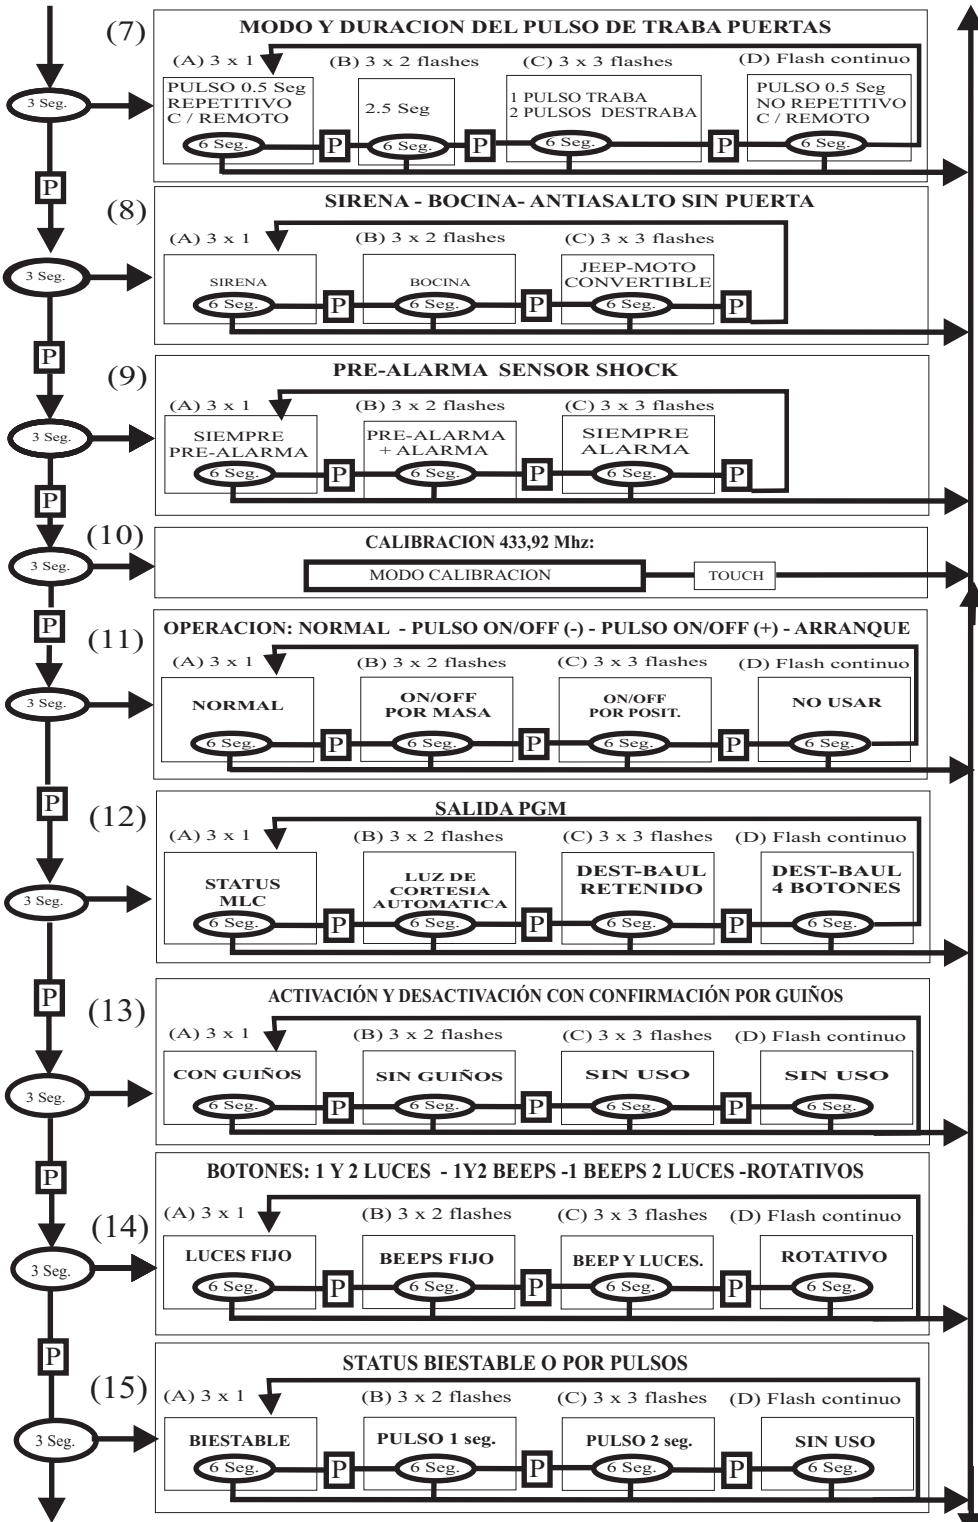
(7) MODO Y DURACION DEL PULSO DE TRABA PUERTAS

3 Seg.

(A) 3 x 1
PULSO 0.5 Seg REPETITIVO C / REMOTO
6 Seg.

P

(B) 3 x 2 flashes
2.5 Seg
6 Seg.

P

(C) 3 x 3 flashes
1 PULSO TRABA 2 PULSOS DESTRABA
6 Seg.

P

(D) Flash continuo
PULSO 0.5 Seg NO REPETITIVO C / REMOTO
6 Seg.

P

(8) SIRENA - BOCINA- ANTIASALTO SIN PUERTA

3 Seg.

(A) 3 x 1
SIRENA
6 Seg.

P

(B) 3 x 2 flashes
BOCINA
6 Seg.

P

(C) 3 x 3 flashes
JEEP-MOTO CONVERTIBLE
6 Seg.

P

P

(9) PRE-ALARMA SENSOR SHOCK

3 Seg.

(A) 3 x 1
SIEMPRE PRE-ALARMA
6 Seg.

P

(B) 3 x 2 flashes
PRE-ALARMA + ALARMA
6 Seg.

P

(C) 3 x 3 flashes
SIEMPRE ALARMA
6 Seg.

P

P

(10) CALIBRACION 433,92 Mhz:

3 Seg.

MODO CALIBRACION

TOUCH

P

(11) OPERACION: NORMAL - PULSO ON/OFF (-) - PULSO ON/OFF (+) - ARRANQUE

3 Seg.

(A) 3 x 1
NORMAL
6 Seg.

P

(B) 3 x 2 flashes
ON/OFF POR MASA
6 Seg.

P

(C) 3 x 3 flashes
ON/OFF POR POSIT.
6 Seg.

P

(D) Flash continuo
NO USAR
6 Seg.

P

(12) SALIDA PGM

3 Seg.

(A) 3 x 1
STATUS MLC
6 Seg.

P

(B) 3 x 2 flashes
LUZ DE CORTESIA AUTOMATICA
6 Seg.

P

(C) 3 x 3 flashes
DEST-BAUL RETENIDO
6 Seg.

P

(D) Flash continuo
DEST-BAUL 4 BOTONES
6 Seg.

P

(13) ACTIVACIÓN Y DESACTIVACIÓN CON CONFIRMACIÓN POR GUIÑOS

3 Seg.

(A) 3 x 1
CON GUIÑOS
6 Seg.

P

(B) 3 x 2 flashes
SIN GUIÑOS
6 Seg.

P

(C) 3 x 3 flashes
SIN USO
6 Seg.

P

(D) Flash continuo
SIN USO
6 Seg.

P

(14) BOTONES: 1 Y 2 LUCES - 1Y2 BEEPS -1 BEEPS 2 LUCES -ROTATIVOS

3 Seg.

(A) 3 x 1
LUCES FIJO
6 Seg.

P

(B) 3 x 2 flashes
BEEPS FIJO
6 Seg.

P

(C) 3 x 3 flashes
BEEP Y LUCES.
6 Seg.

P

(D) Flash continuo
ROTATIVO
6 Seg.

P

(15) STATUS BIESTABLE O POR PULSOS

3 Seg.

(A) 3 x 1
BIESTABLE
6 Seg.

P

(B) 3 x 2 flashes
PULSO 1 seg.
6 Seg.

P

(C) 3 x 3 flashes
PULSO 2 seg.
6 Seg.

P

(D) Flash continuo
SIN USO
6 Seg.